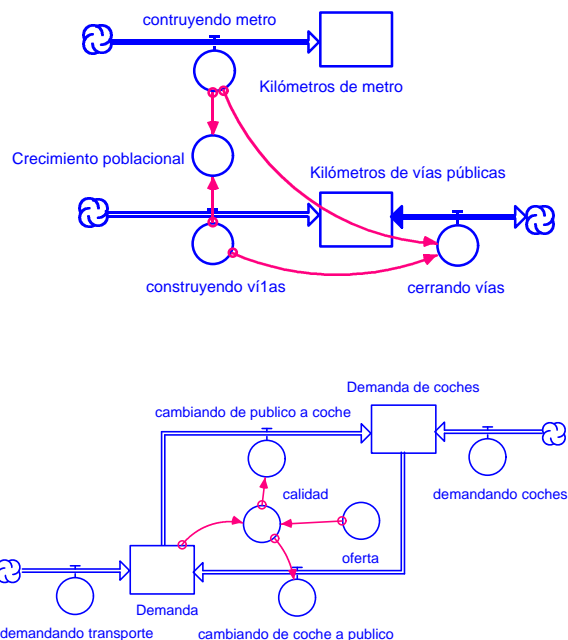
contruyendo metro

Kilómetros de metro

Crecimiento poblacional

Kilómetros de vías públicas

construyendo ví1as

cerrando vías

Demanda de coches

cambiando de publico a coche

calidad

demandando coches

oferta

Demanda

demandando transporte

cambiando de coche a publico